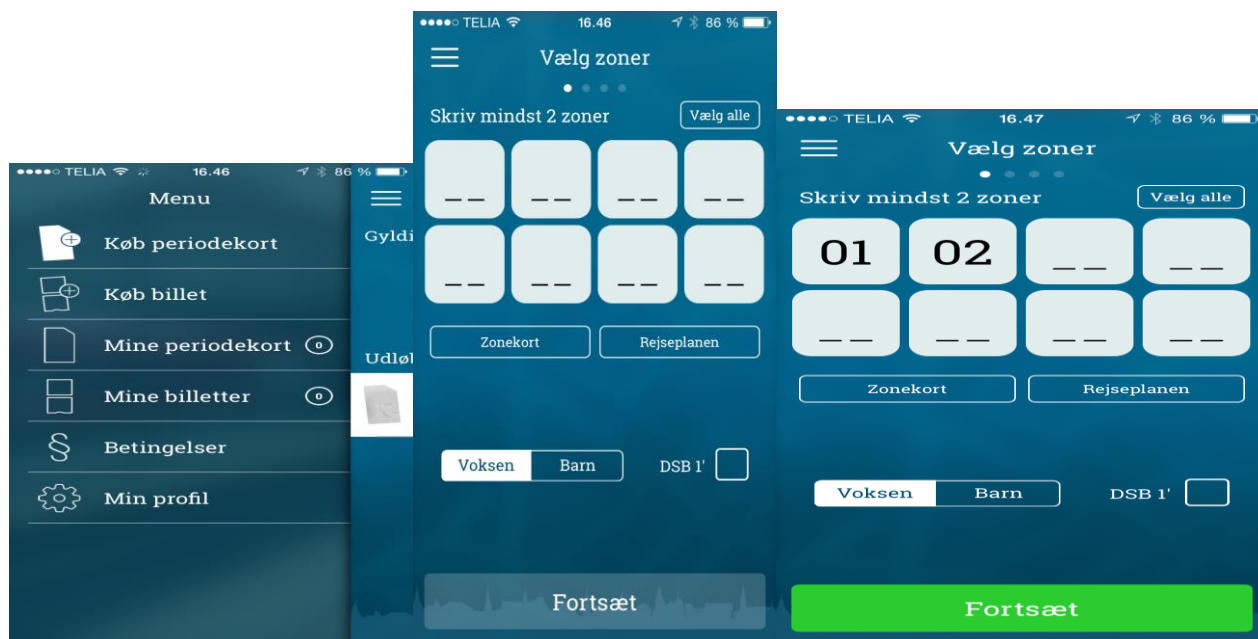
●●●●○ TELIA 16.46 86 %
Menu
Køb periodekort
Køb billet
Mine periodekort 0
Mine billetter 0
Betingelser
Min profil

Gyldi
Udløb

●●●●○ TELIA 16.46 86 %
Vælg zoner
Skriv mindst 2 zoner
Vælg alle
__ __ __ __
__ __ __ __
Zonekort
Rejseplanen
Voksen
Barn
DSB 1'
Fortsæt

●●●●○ TELIA 16.47 86 %
Vælg zoner
Skriv mindst 2 zoner
Vælg alle
01 02 __ __
__ __ __ __
Zonekort
Rejseplanen
Voksen
Barn
DSB 1'
Fortsæt